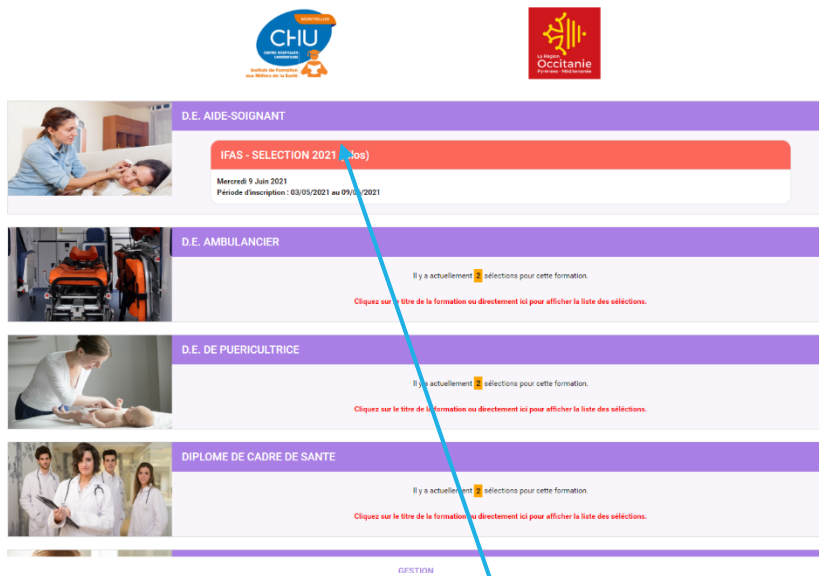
CHU
MONTPELLIER
CENTRE HOSPITALIER UNIVERSITAIRE
Institut de Formation aux Métiers de la Santé

La Région
Occitanie
Pyrénées - Méditerranée

D.E. AIDE-SOIGNANT

IFAS - SELECTION 2021 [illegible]dos)

Mercredi 9 Juin 2021
Période d'inscription : 03/05/2021 au 09/0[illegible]/2021

D.E. AMBULANCIER

Il y a actuellement 2 sélections pour cette formation.

Cliquez sur le titre de la formation ou directement ici pour afficher la liste des sélections.

D.E. DE PUERICULTRICE

Il y a actuellement 2 sélections pour cette formation.

Cliquez sur le titre de la formation ou directement ici pour afficher la liste des sélections.

DIPLOME DE CADRE DE SANTE

Il y a actuellement 2 sélections pour cette formation.

Cliquez sur le titre de la formation ou directement ici pour afficher la liste des sélections.

GESTION